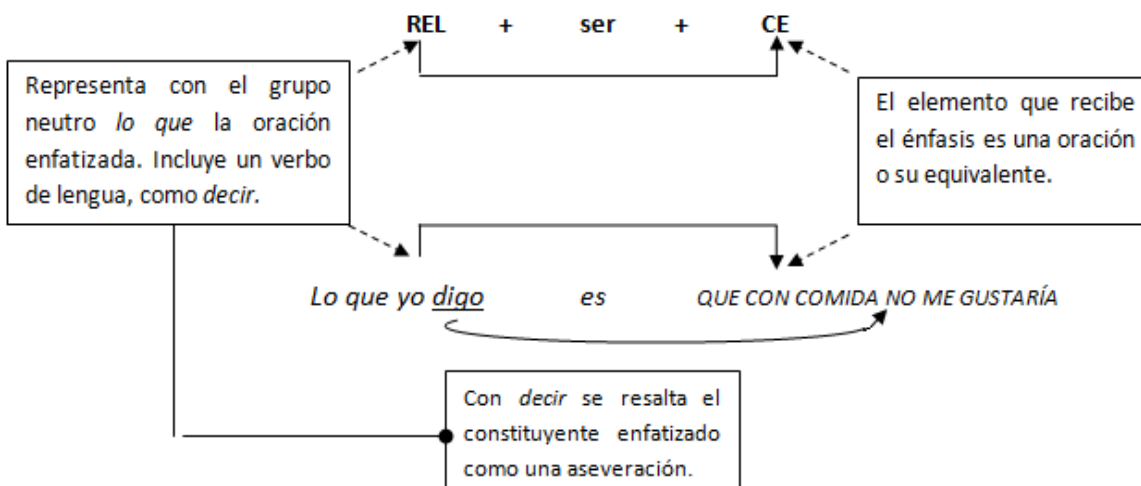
REL + ser + CE

Representa con el grupo neutro *lo que* la oración enfatizada. Incluye un verbo de lengua, como *decir*.

El elemento que recibe el énfasis es una oración o su equivalente.

*Lo que yo digo es QUE CON COMIDA NO ME GUSTARÍA*

Con *decir* se resalta el constituyente enfatizado como una aseveración.